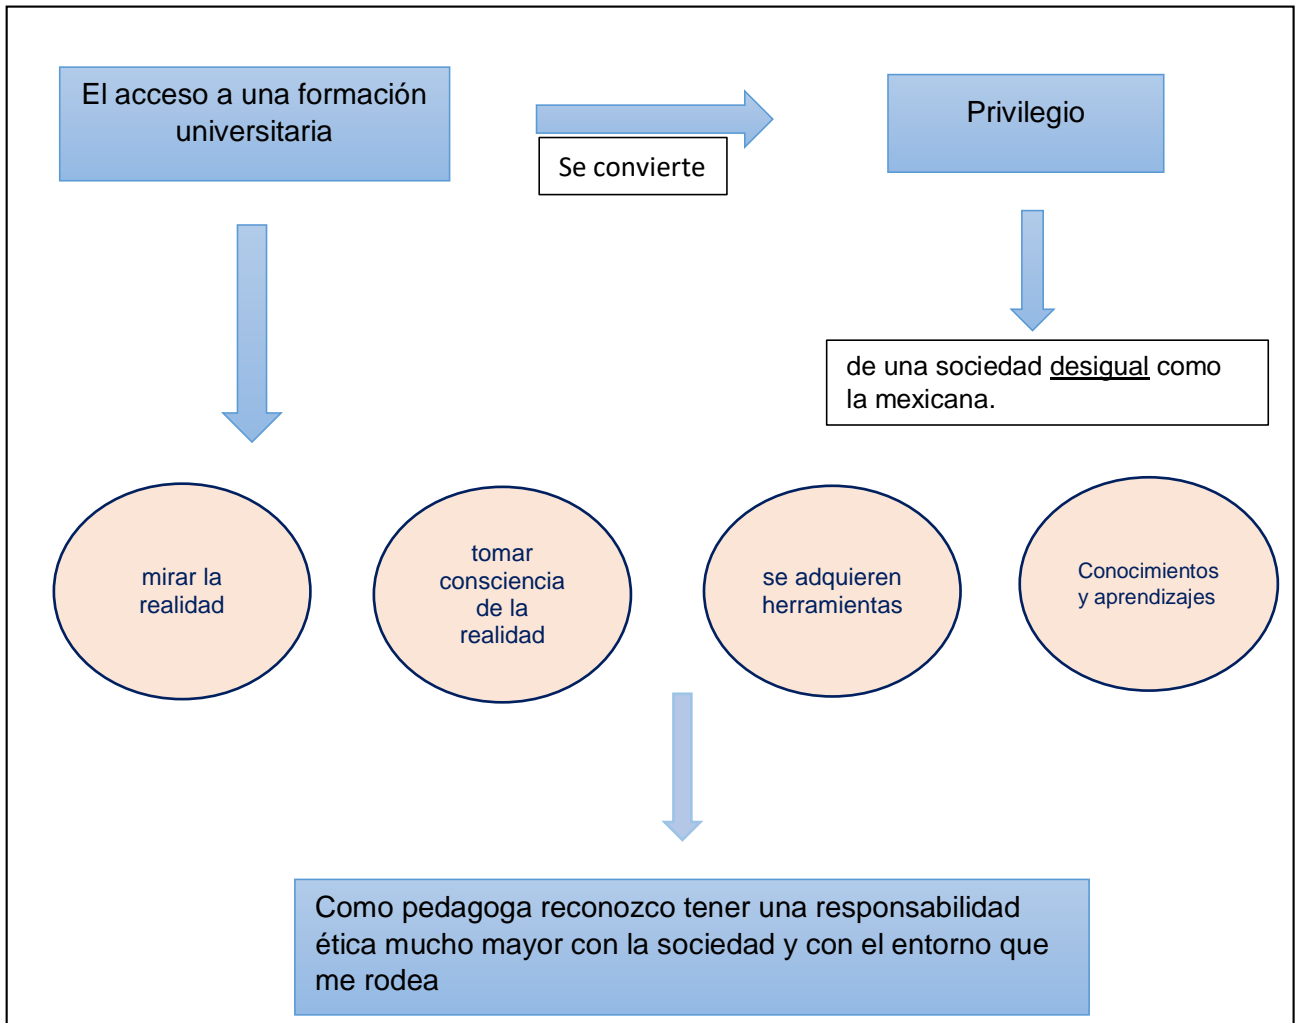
El acceso a una formación universitaria

Se convierte

Privilegio

de una sociedad desigual como la mexicana.

mirar la realidad

tomar consciencia de la realidad

se adquieren herramientas

Conocimientos y aprendizajes

Como pedagoga reconozco tener una responsabilidad ética mucho mayor con la sociedad y con el entorno que me rodea